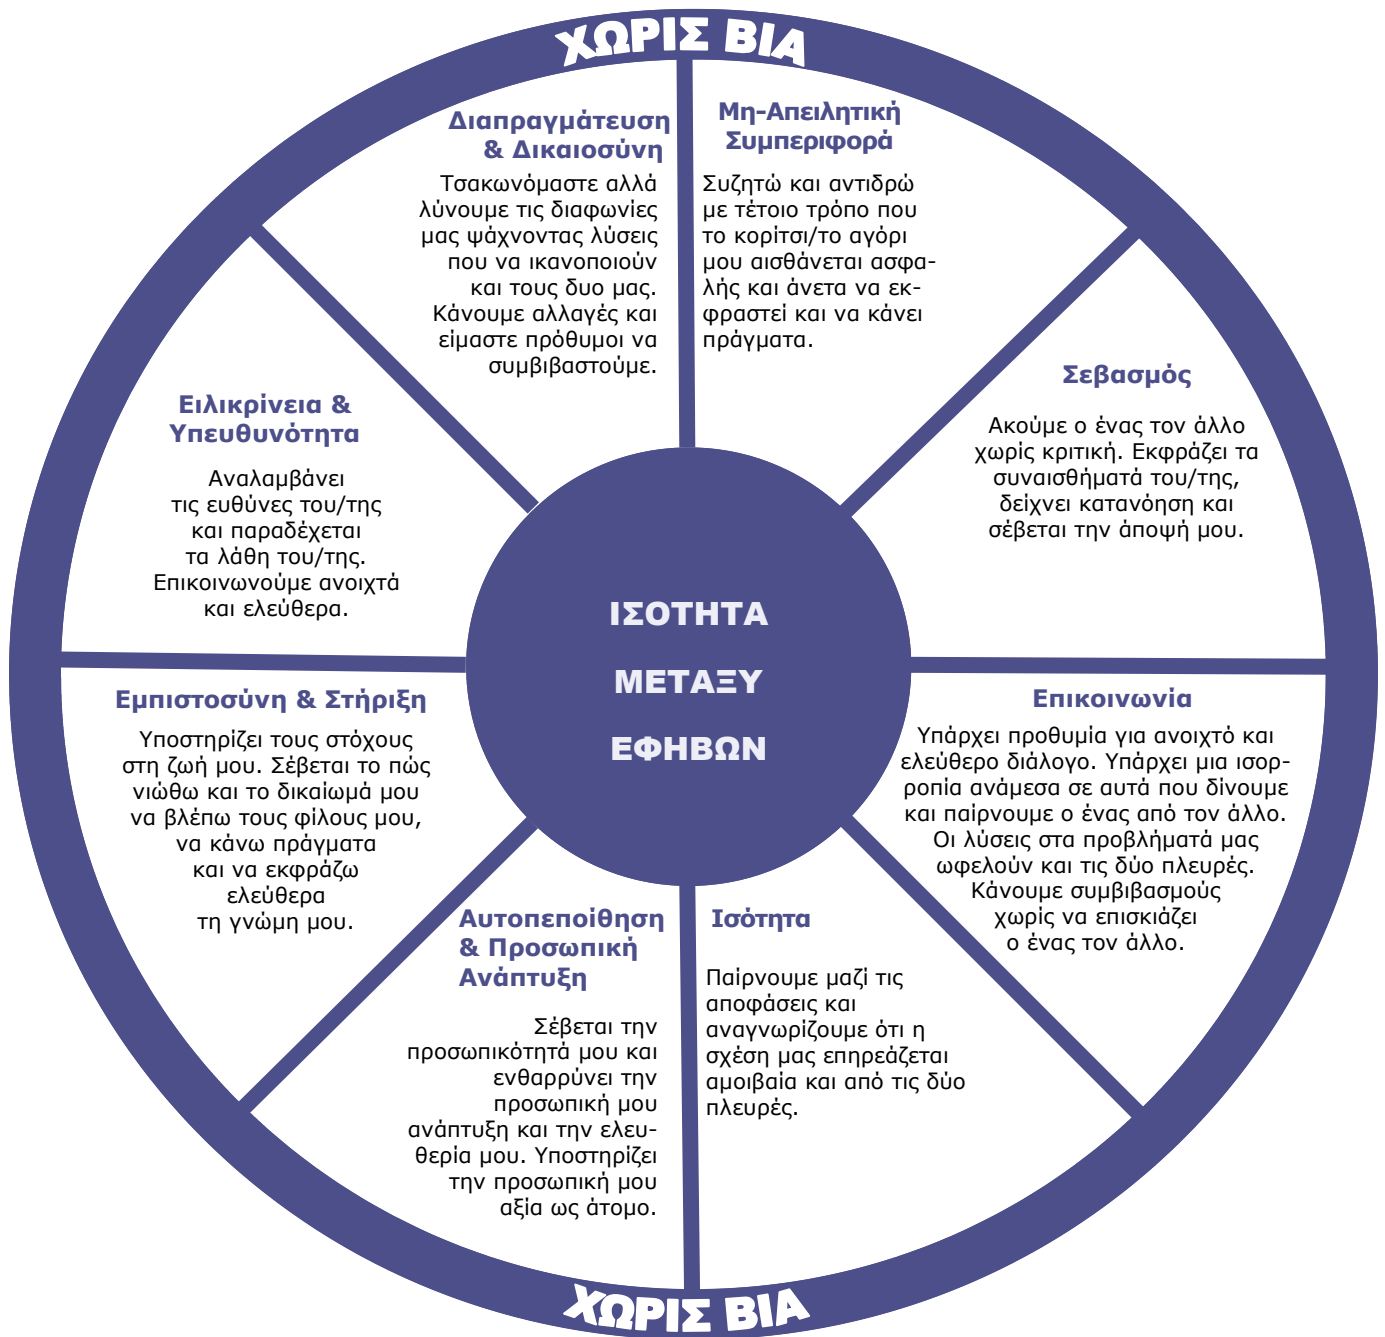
ΧΩΡΙΣ ΒΙΑ

Διαπραγμάτευση & Δικαιοσύνη

Τσακωνόμαστε αλλά λύνουμε τις διαφωνίες μας ψάχνοντας λύσεις που να ικανοποιούν και τους δυο μας. Κάνουμε αλλαγές και είμαστε πρόθυμοι να συμβιβαστούμε.

Μη-Απειλητική Συμπεριφορά

Συζητώ και αντιδρώ με τέτοιο τρόπο που το κορίτσι/το αγόρι μου αισθάνεται ασφαλής και άνετα να εκφραστεί και να κάνει πράγματα.

Σεβασμός

Ακούμε ο ένας τον άλλο χωρίς κριτική. Εκφράζει τα συναισθήματά του/της, δείχνει κατανόηση και σέβεται την άποψή μου.

Ειλικρίνεια & Υπευθυνότητα

Αναλαμβάνει τις ευθύνες του/της και παραδέχεται τα λάθη του/της. Επικοινωνούμε ανοιχτά και ελεύθερα.

ΙΣΟΤΗΤΑ ΜΕΤΑΞΥ ΕΦΗΒΩΝ

Εμπιστοσύνη & Στήριξη

Υποστηρίζει τους στόχους στη ζωή μου. Σέβεται το πώς νιώθω και το δικαίωμά μου να βλέπω τους φίλους μου, να κάνω πράγματα και να εκφράζω ελεύθερα τη γνώμη μου.

Επικοινωνία

Υπάρχει προθυμία για ανοιχτό και ελεύθερο διάλογο. Υπάρχει μια ισορροπία ανάμεσα σε αυτά που δίνουμε και παίρνουμε ο ένας από τον άλλο. Οι λύσεις στα προβλήματά μας ωφελούν και τις δύο πλευρές. Κάνουμε συμβιβασμούς χωρίς να επισκιάζει ο ένας τον άλλο.

Αυτοπεποίθηση & Προσωπική Ανάπτυξη

Σέβεται την προσωπικότητά μου και ενθαρρύνει την προσωπική μου ανάπτυξη και την ελευθερία μου. Υποστηρίζει την προσωπική μου αξία ως άτομο.

Ισότητα

Παίρνουμε μαζί τις αποφάσεις και αναγνωρίζουμε ότι η σχέση μας επηρεάζεται αμοιβαία και από τις δύο πλευρές.

ΧΩΡΙΣ ΒΙΑ